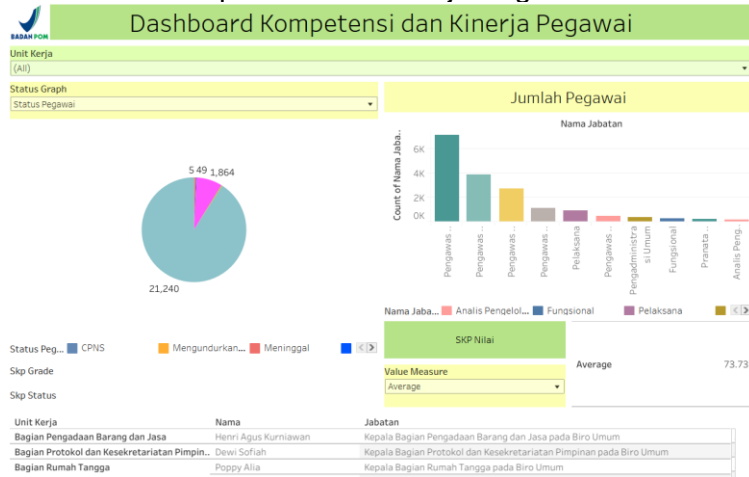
BADAN POM

Dashboard Kompetensi dan Kinerja Pegawai

Unit Kerja
(All)

Status Graph
Status Pegawai

Jumlah Pegawai

Nama Jabatan

Count of Nama Jaba..

6K
4K
2K
0K

Pengawas...
Pengawas...
Pengawas...
Pengawas...
Pelaksana
Pengawas...
Pengadministrasi Umum
Fungsional
Pranata...
Analis Peng...

5 49 1,864

21,240

Nama Jaba.. Analis Pengelol... Fungsional Pelaksana

Status Peg... CPNS Mengundurkan... Meninggal

Skp Grade

Skp Status

SKP Nilai

Value Measure
Average

Average 73.73

| Unit Kerja | Nama | Jabatan |
|---|---|---|
| Bagian Pengadaan Barang dan Jasa | Henri Agus Kurniawan | Kepala Bagian Pengadaan Barang dan Jasa pada Biro Umum |
| Bagian Protokol dan Kesekretariatan Pimpin.. | Dewi Sofiah | Kepala Bagian Protokol dan Kesekretariatan Pimpinan pada Biro Umum |
| Bagian Rumah Tangga | Poppy Alia | Kepala Bagian Rumah Tangga pada Biro Umum |